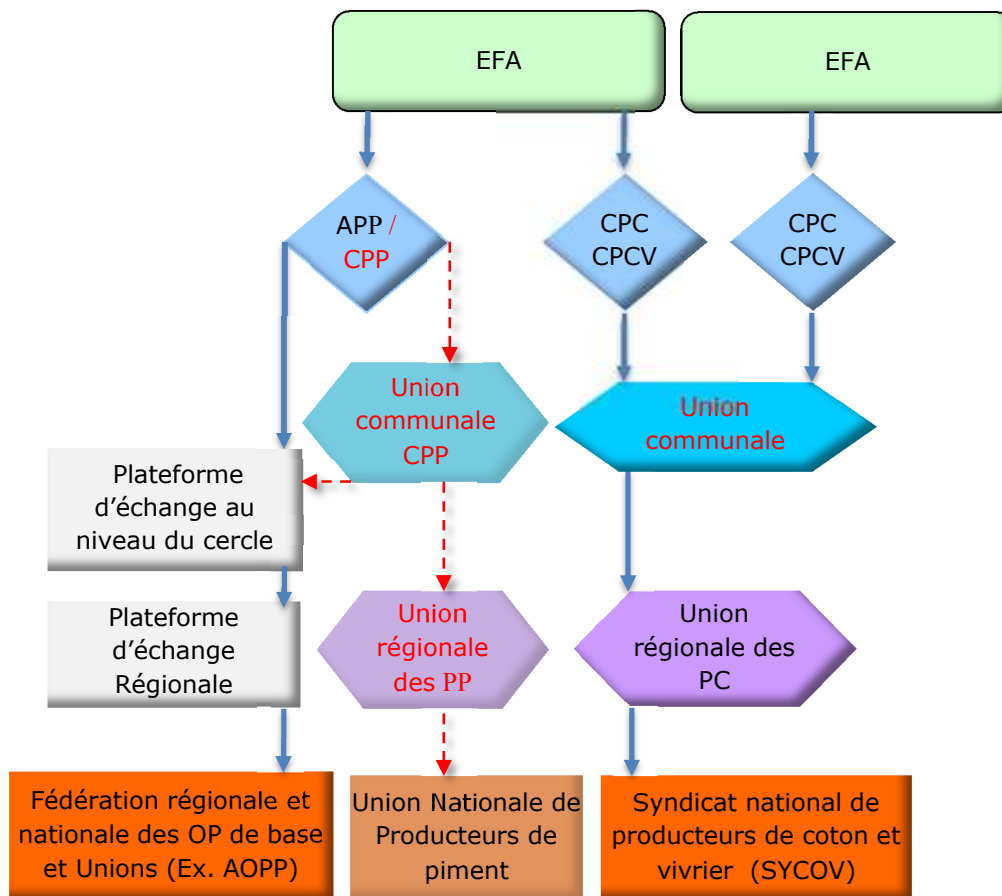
EFA

EFA

APP / CPP

CPC CPCV

CPC CPCV

Union communale CPP

Union communale

Plateforme d’échange au niveau du cercle

Plateforme d’échange Régionale

Union régionale des PP

Union régionale des PC

Fédération régionale et nationale des OP de base et Unions (Ex. AOPP)

Union Nationale de Producteurs de piment

Syndicat national de producteurs de coton et vivrier (SYCOV)